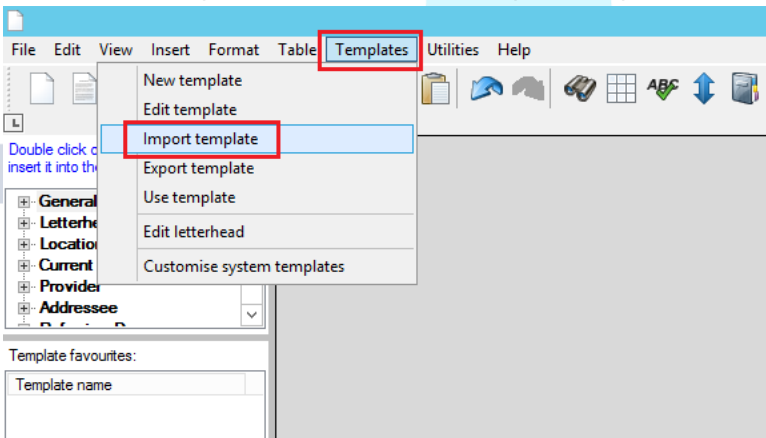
File Edit View Insert Format Table Templates Utilities Help

New template
Edit template
Import template
Export template
Use template
Edit letterhead
Customise system templates

Double click o
insert it into th

General
Letterhe
Location
Current
Provider
Addressee

Template favourites:

Template name